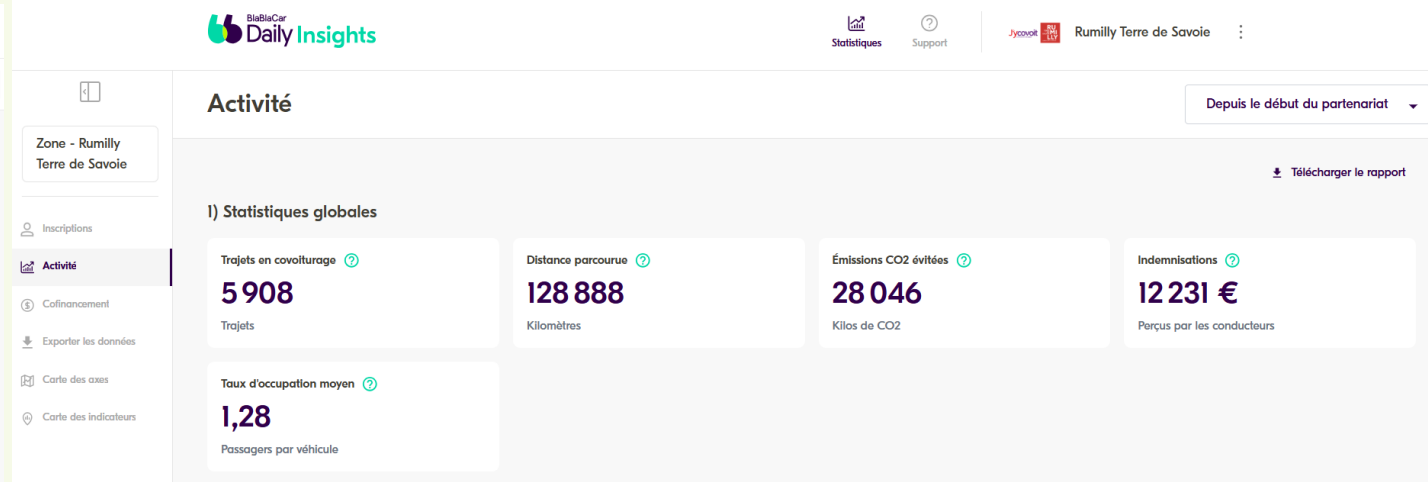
BlaBlaCar Daily Insights

Statistiques

Support

Jycovoit RU MI LLY

Rumilly Terre de Savoie

Zone - Rumilly Terre de Savoie

Inscriptions

Activité

Cofinancement

Exporter les données

Carte des axes

Carte des indicateurs

Activité

Depuis le début du partenariat

Télécharger le rapport

1) Statistiques globales

Trajets en covoiturage
5 908
Trajets

Distance parcourue
128 888
Kilomètres

Émissions CO2 évitées
28 046
Kilos de CO2

Indemnisations
12 231 €
Perçus par les conducteurs

Taux d'occupation moyen
1,28
Passagers par véhicule